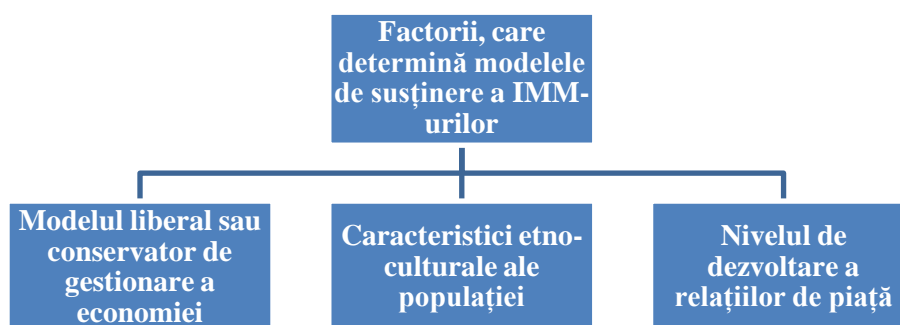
Factorii, care determină modelele de susținere a IMM-urilor

Modelul liberal sau conservator de gestionare a economiei

Caracteristici etno-culturale ale populației

Nivelul de dezvoltare a relațiilor de piață